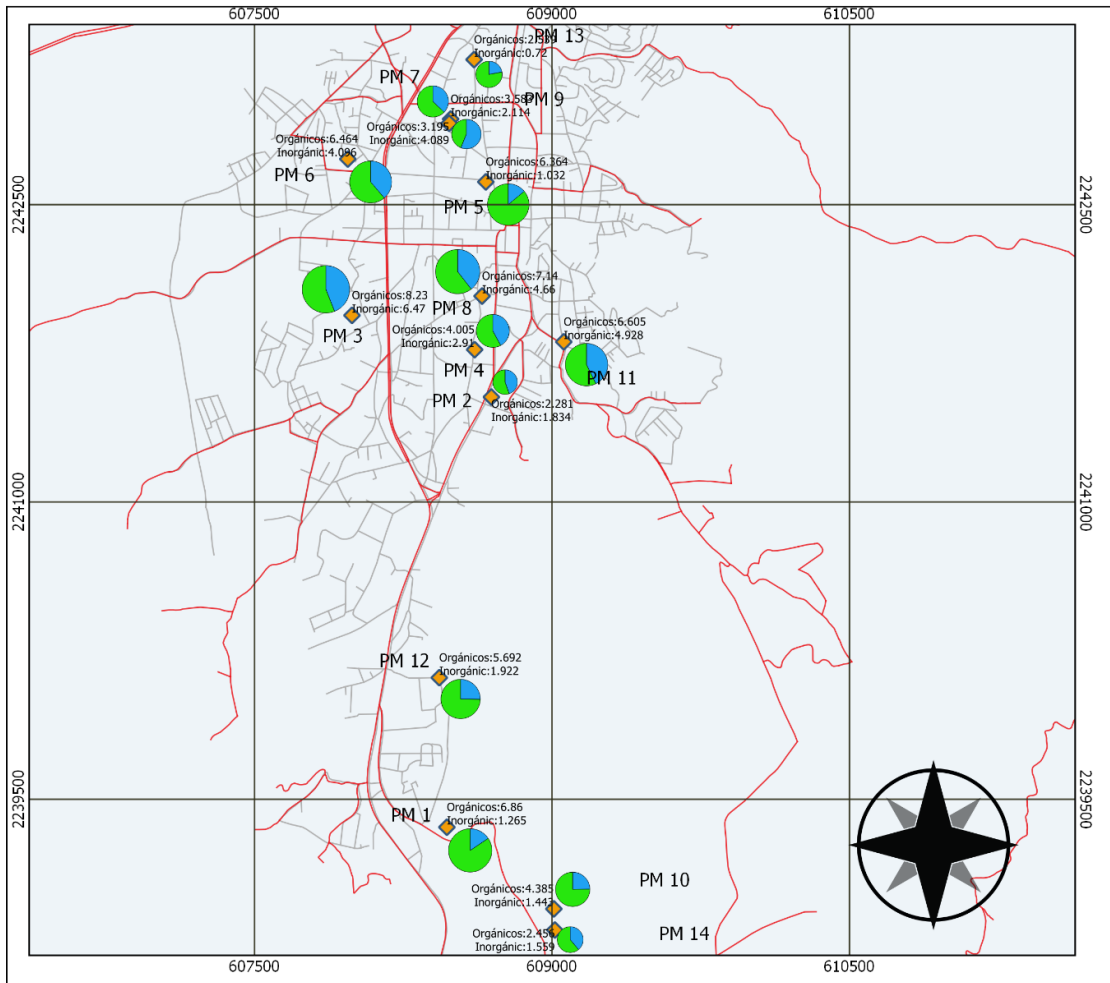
607500 609000 610500

2242500 2241000 2239500

2242500 2241000 2239500

PM 13
Orgánicos:2.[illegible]
Inorgánic:0.72

PM 7
Orgánicos:3.58
Inorgánic:2.114
PM 9

Orgánicos:3.195
Inorgánic:4.089

Orgánicos:6.464
Inorgánic:4.096
PM 6

Orgánicos:6.364
Inorgánic:1.032
PM 5

Orgánicos:7.14
Inorgánic:4.66
PM 8

Orgánicos:8.23
Inorgánic:6.47
PM 3

Orgánicos:4.005
Inorgánic:2.91
PM 4

Orgánicos:6.605
Inorgánic:4.928
PM 11

PM 2
Orgánicos:2.281
Inorgánic:1.834

PM 12
Orgánicos:5.692
Inorgánic:1.922

PM 1
Orgánicos:6.86
Inorgánic:1.265

Orgánicos:4.385
Inorgánic:1.443
PM 10

Orgánicos:2.459
Inorgánic:1.559
PM 14

607500 609000 610500